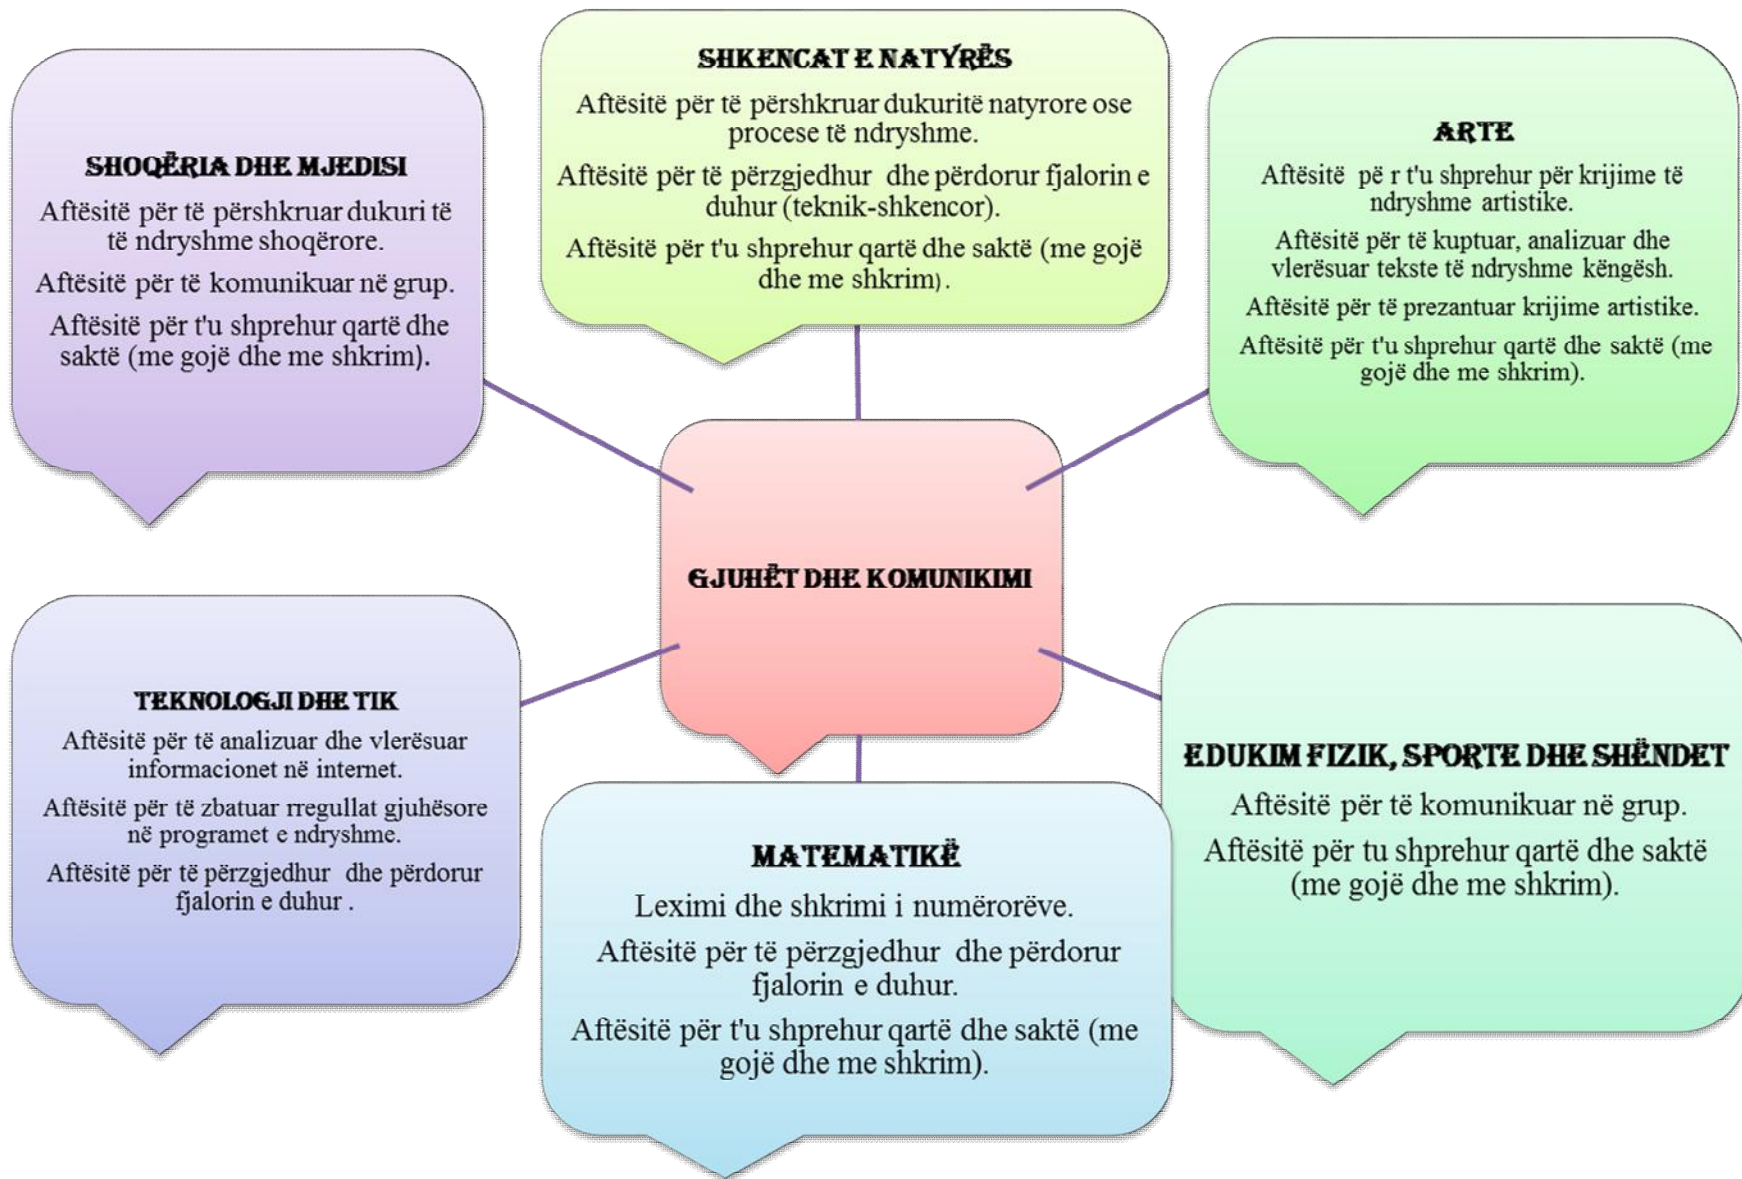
SHKENCAT E NATYRËS
Aftësitë për të përshkruar dukuritë natyrore ose procese të ndryshme.
Aftësitë për të përzgjedhur dhe përdorur fjalorin e duhur (teknik-shkencor).
Aftësitë për t'u shprehur qartë dhe saktë (me gojë dhe me shkrim).

SHOQËRIA DHE MJEDISI
Aftësitë për të përshkruar dukuri të të ndryshme shoqërore.
Aftësitë për të komunikuar në grup.
Aftësitë për t'u shprehur qartë dhe saktë (me gojë dhe me shkrim).

ARTE
Aftësitë pë r t'u shprehur për krijime të ndryshme artistike.
Aftësitë për të kuptuar, analizuar dhe vlerësuar tekste të ndryshme këngësh.
Aftësitë për të prezantuar krijime artistike.
Aftësitë për t'u shprehur qartë dhe saktë (me gojë dhe me shkrim).

GJUHËT DHE KOMUNIKIMI

TEKNOLOGJI DHE TIK
Aftësitë për të analizuar dhe vlerësuar informacionet në internet.
Aftësitë për të zbatuar rregullat gjuhësore në programet e ndryshme.
Aftësitë për të përzgjedhur dhe përdorur fjalorin e duhur .

EDUKIM FIZIK, SPORTE DHE SHËNDET
Aftësitë për të komunikuar në grup.
Aftësitë për tu shprehur qartë dhe saktë (me gojë dhe me shkrim).

MATEMATIKË
Leximi dhe shkrimi i numërorëve.
Aftësitë për të përzgjedhur dhe përdorur fjalorin e duhur.
Aftësitë për t'u shprehur qartë dhe saktë (me gojë dhe me shkrim).